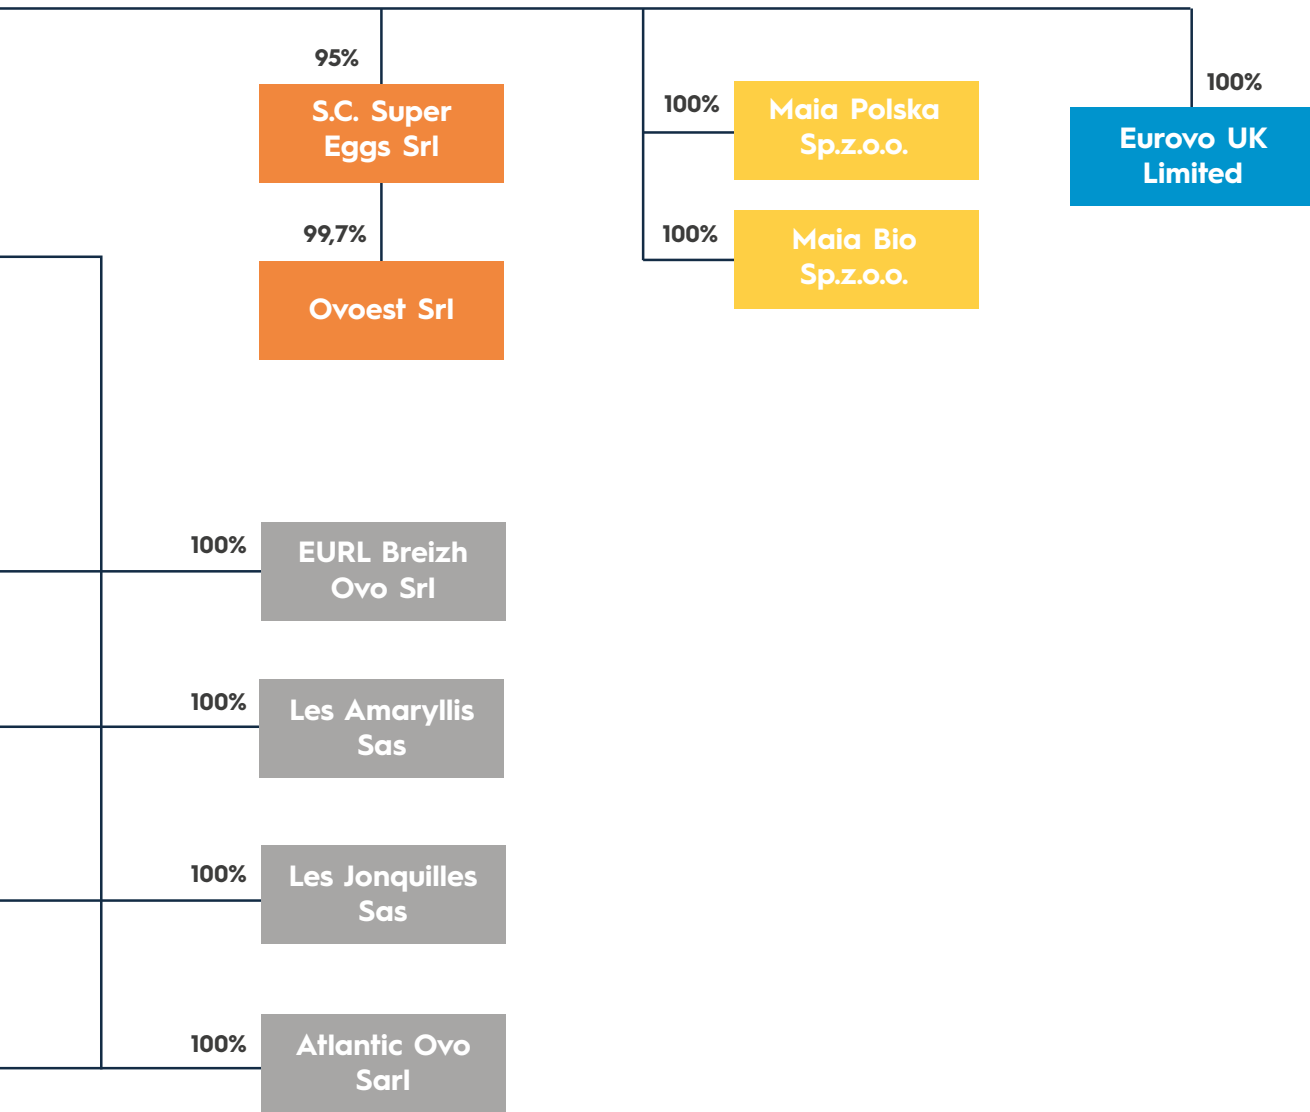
95%

S.C. Super Eggs Srl

99,7%

Ovoest Srl

100%

Maia Polska Sp.z.o.o.

100%

Maia Bio Sp.z.o.o.

100%

Eurovo UK Limited

100%

EURL Breizh Ovo Srl

100%

Les Amaryllis Sas

100%

Les Jonquilles Sas

100%

Atlantic Ovo Sarl